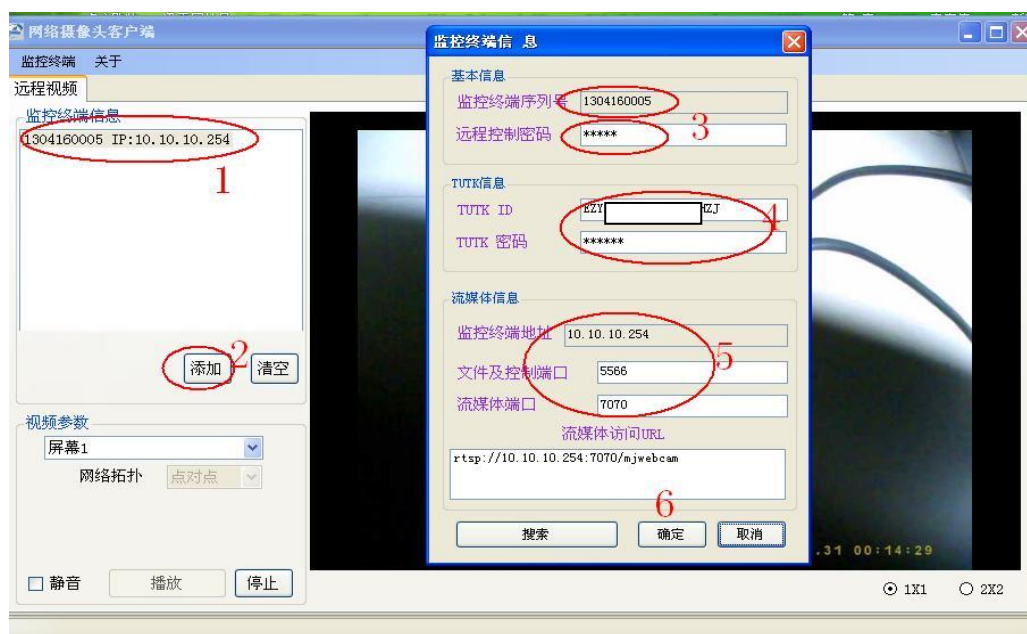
网络摄像头客户端

监控终端 关于

远程视频

监控终端信息

1304160005 IP:10.10.10.254

1

添加 2 清空

视频参数

屏幕1

网络拓扑 点对点

☐ 静音 播放 停止

监控终端信 息

基本信息

监控终端序列号 1304160005

远程控制密码 ***** 3

TUTK信息

TUTK ID EZY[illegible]ZJ

TUTK 密码 ****** 4

流媒体信息

监控终端地址 10.10.10.254

文件及控制端口 5566 5

流媒体端口 7070

流媒体访问URL

rtsp://10.10.10.254:7070/mjwebcam

6

搜索 确定 取消

.31 00:14:29

⦿ 1X1 ○ 2X2